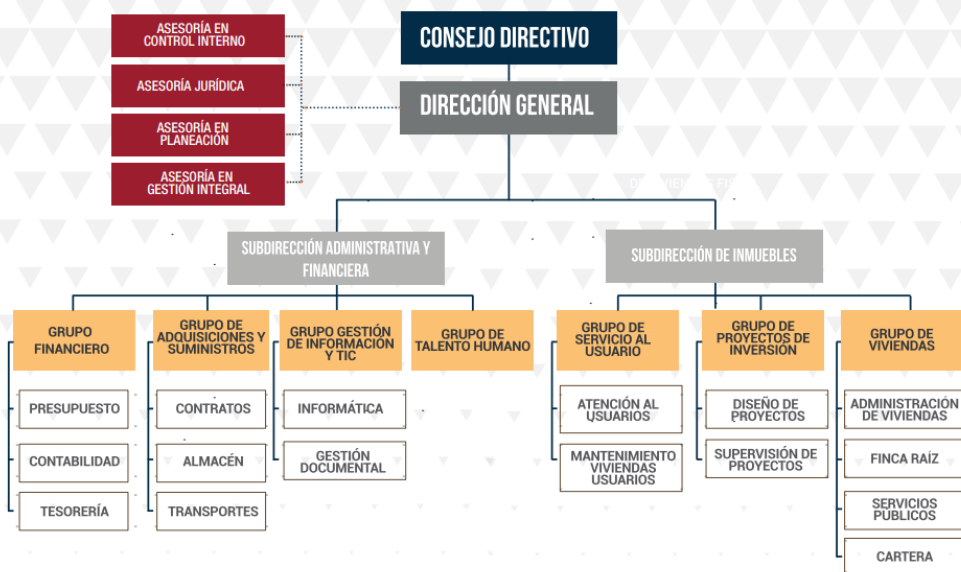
CONSEJO DIRECTIVO

DIRECCIÓN GENERAL

ASESORÍA EN CONTROL INTERNO

ASESORÍA JURÍDICA

ASESORÍA EN PLANEACIÓN

ASESORÍA EN GESTIÓN INTEGRAL

SUBDIRECCIÓN ADMINISTRATIVA Y FINANCIERA

SUBDIRECCIÓN DE INMUEBLES

GRUPO FINANCIERO

PRESUPUESTO

CONTABILIDAD

TESORERÍA

GRUPO DE ADQUISICIONES Y SUMINISTROS

CONTRATOS

ALMACÉN

TRANSPORTES

GRUPO GESTIÓN DE INFORMACIÓN Y TIC

INFORMÁTICA

GESTIÓN DOCUMENTAL

GRUPO DE TALENTO HUMANO

GRUPO DE SERVICIO AL USUARIO

ATENCIÓN AL USUARIOS

MANTENIMIENTO VIVIENDAS USUARIOS

GRUPO DE PROYECTOS DE INVERSIÓN

DISEÑO DE PROYECTOS

SUPERVISIÓN DE PROYECTOS

GRUPO DE VIVIENDAS

ADMINISTRACIÓN DE VIVIENDAS

FINCA RAÍZ

SERVICIOS PÚBLICOS

CARTERA